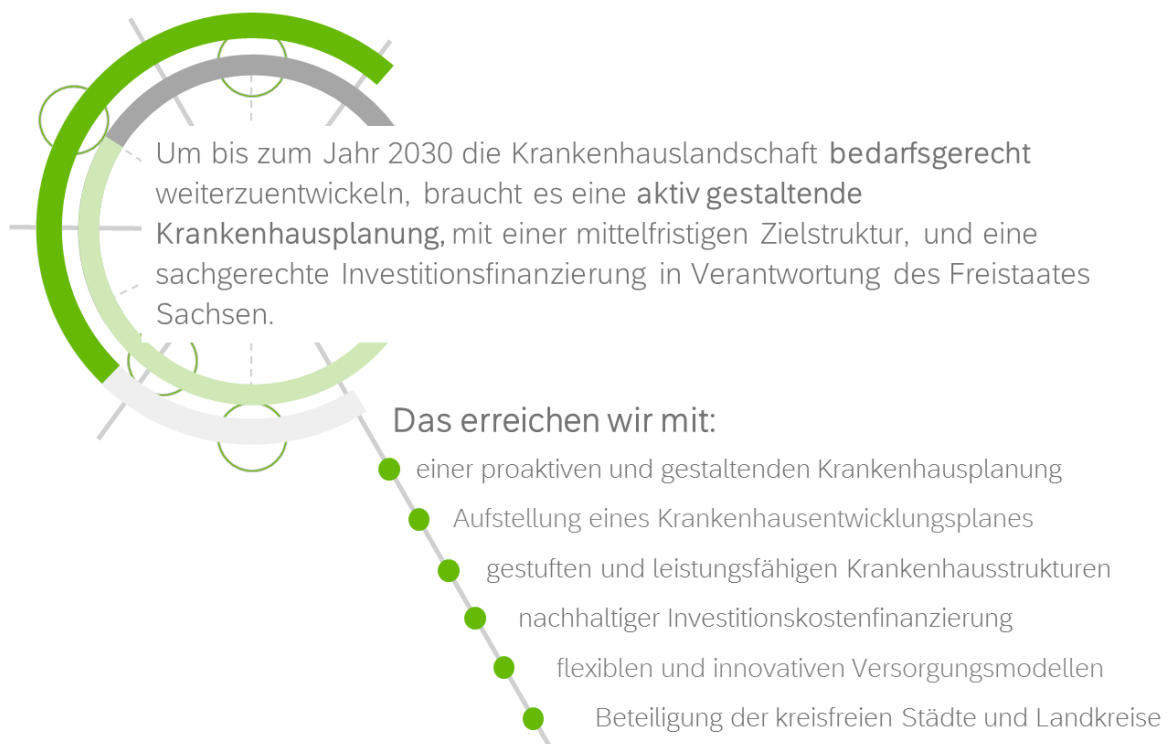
Um bis zum Jahr 2030 die Krankenhauslandschaft bedarfsgerecht weiterzuentwickeln, braucht es eine aktiv gestaltende Krankenhausplanung, mit einer mittelfristigen Zielstruktur, und eine sachgerechte Investitionsfinanzierung in Verantwortung des Freistaates Sachsen.

Das erreichen wir mit:

einer proaktiven und gestaltenden Krankenhausplanung

Aufstellung eines Krankenhausentwicklungsplanes

gestuften und leistungsfähigen Krankenhausstrukturen

nachhaltiger Investitionskostenfinanzierung

flexiblen und innovativen Versorgungsmodellen

Beteiligung der kreisfreien Städte und Landkreise